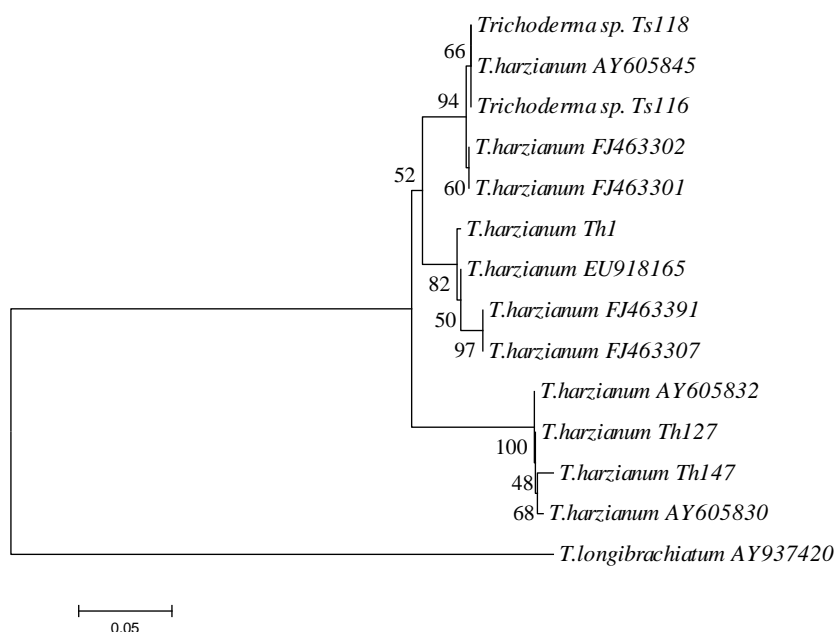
Trichoderma sp. Ts118
66
T.harzianum AY605845
94
Trichoderma sp. Ts116
T.harzianum FJ463302
52
60
T.harzianum FJ463301
T.harzianum Th1
82
T.harzianum EU918165
50
T.harzianum FJ463391
97
T.harzianum FJ463307
T.harzianum AY605832
100
T.harzianum Th127
48
T.harzianum Th147
68
T.harzianum AY605830
T.longibrachiatum AY937420
0.05